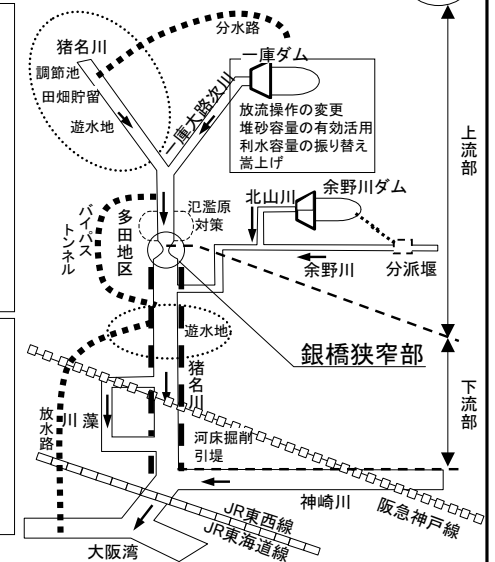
分水路

猪名川

調節池

田畑貯留

遊水地

一庫ダム

一庫大路次川

放流操作の変更
堆砂容量の有効活用
利水容量の振り替え
嵩上げ

上流部

北山川

余野川ダム

氾濫原対策

バイパストンネル

多田地区

余野川

分派堰

遊水地

銀橋狭窄部

猪名川

下流部

放水路

川藻

河床掘削
引堤

神崎川

阪急神戸線

JR東西線

JR東海道線

大阪湾